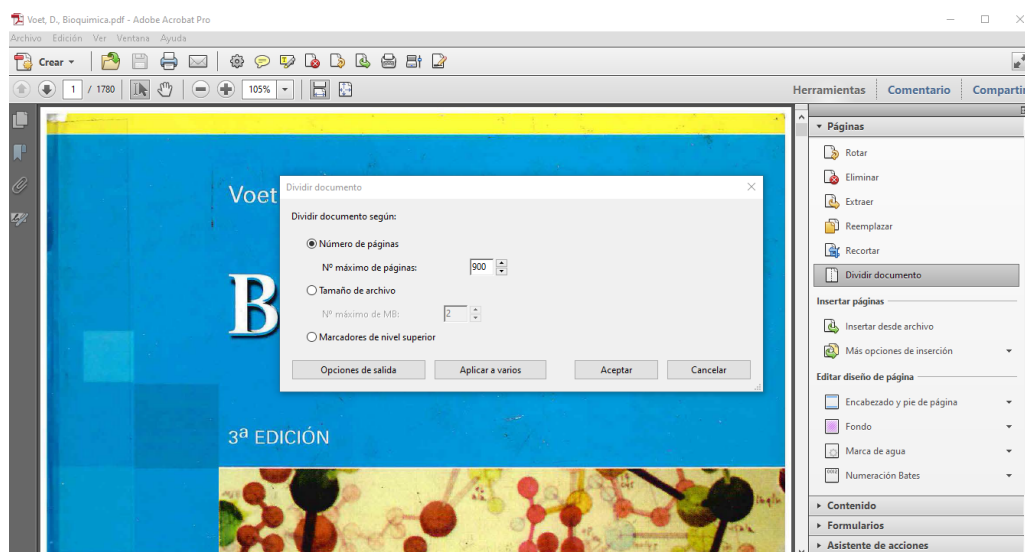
Voet, D., Bioquimica.pdf - Adobe Acrobat Pro
Archivo Edición Ver Ventana Ayuda
Crear
1 / 1780
105%
Herramientas Comentario Compartir

Voet
B
3ª EDICIÓN

Dividir documento
Dividir documento según:
Número de páginas
Nº máximo de páginas: 900
Tamaño de archivo
Nº máximo de MB: 2
Marcadores de nivel superior
Opciones de salida
Aplicar a varios
Aceptar
Cancelar

Páginas
Rotar
Eliminar
Extraer
Reemplazar
Recortar
Dividir documento
Insertar páginas
Insertar desde archivo
Más opciones de inserción
Editar diseño de página
Encabezado y pie de página
Fondo
Marca de agua
Numeración Bates
Contenido
Formularios
Asistente de acciones